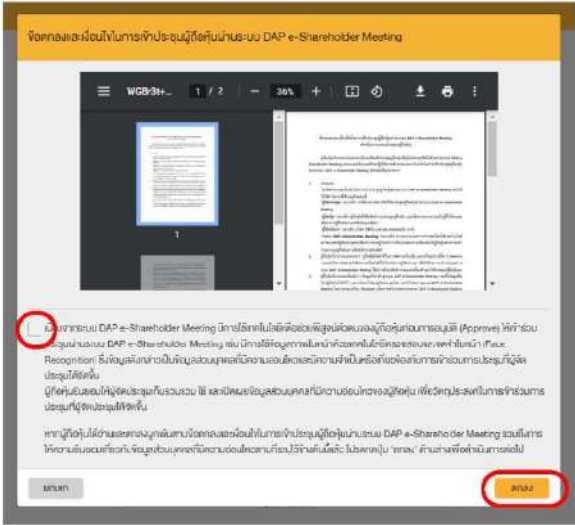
ข้อตกลงและเงื่อนไขในการเข้าประชุมผู้ถือหุ้นผ่านระบบ DAP e-Shareholder Meeting

WGB/3t+... 1 / 2 — 36% +

1

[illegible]

เนื่องจากระบบ DAP e-Shareholder Meeting มีการใช้เทคโนโลยีเพื่อช่วยพิสูจน์ตัวตนของผู้ถือหุ้นก่อนการอนุมัติ (Approve) ให้เข้าร่วมประชุมผ่านระบบ DAP e-Shareholder Meeting เช่น มีการใช้ข้อมูลภาพใบหน้าด้วยเทคโนโลยีการจดจำใบหน้า (Face Recognition) ซึ่งข้อมูลดังกล่าวเป็นข้อมูลส่วนบุคคลที่มีความอ่อนไหวและมีความจำเป็นหรือเกี่ยวข้องกับการเข้าร่วมการประชุมที่จัดประชุมได้เท่านั้น

ผู้ถือหุ้นยินยอมให้ผู้จัดประชุมเก็บรวบรวม ใช้ และเปิดเผยข้อมูลส่วนบุคคลที่มีความอ่อนไหวของผู้ถือหุ้น เพื่อวัตถุประสงค์ในการเข้าร่วมการประชุมที่ผู้จัดประชุมได้จัดขึ้น

หากผู้ถือหุ้นได้อ่านและตกลงยอมรับเงื่อนไขตามข้อตกลงและเงื่อนไขในการเข้าประชุมผู้ถือหุ้นผ่านระบบ DAP e-Shareholder Meeting รวมถึงการให้ความยินยอมเกี่ยวกับข้อมูลส่วนบุคคลที่มีความอ่อนไหวตามที่ระบุไว้ข้างต้นนี้แล้ว โปรดกดปุ่ม "ตกลง" ด้านล่างเพื่อดำเนินการต่อไป

ยกเลิก

ตกลง